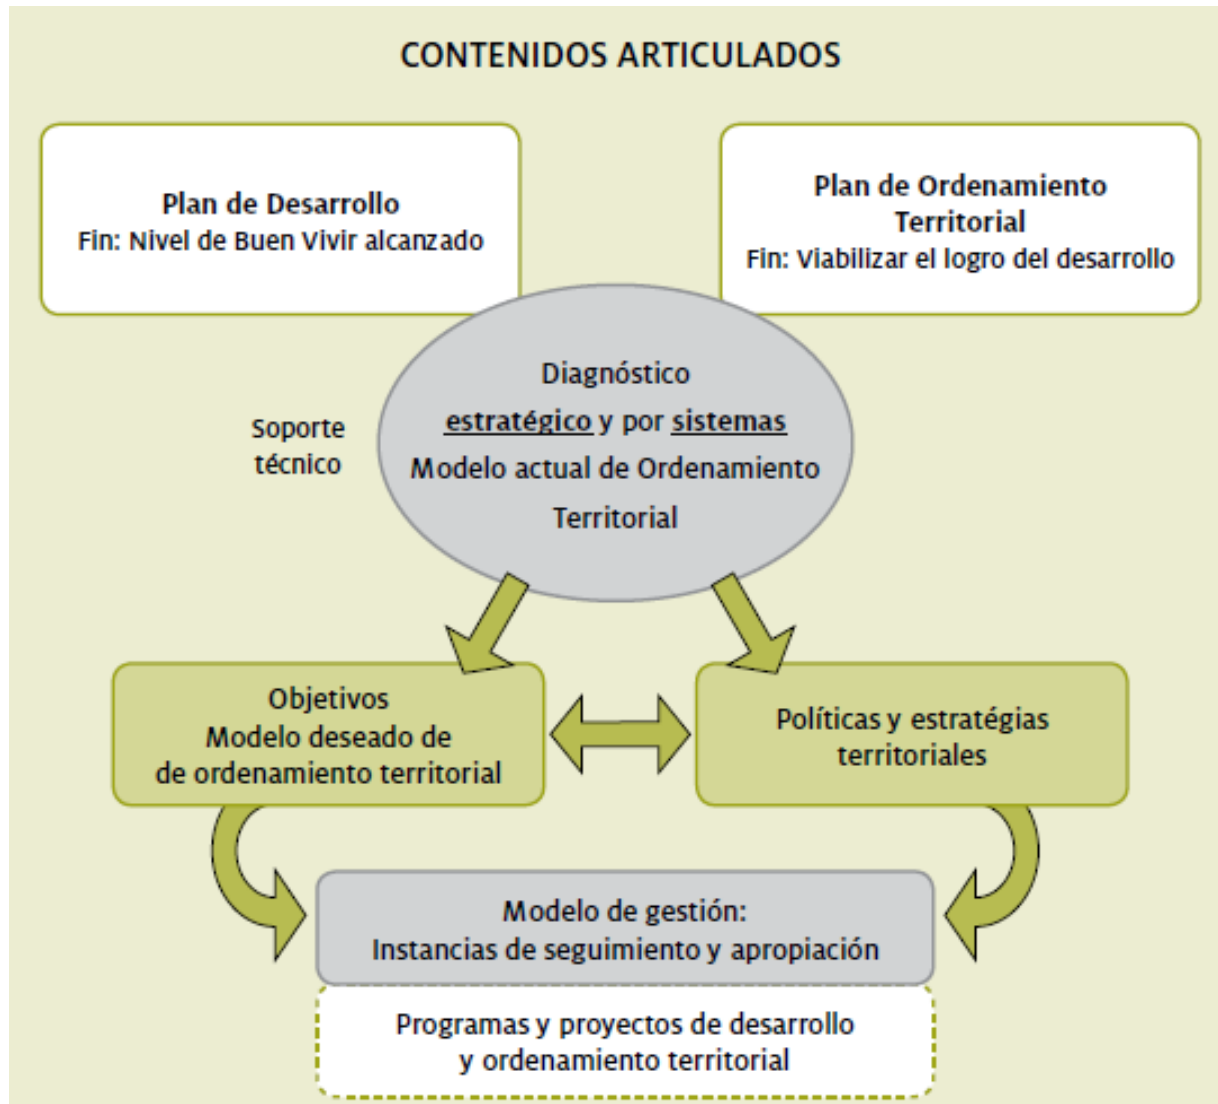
CONTENIDOS ARTICULADOS

Plan de Desarrollo
Fin: Nivel de Buen Vivir alcanzado

Plan de Ordenamiento Territorial
Fin: Viabilizar el logro del desarrollo

Soporte técnico

Diagnóstico
estratégico y por sistemas
Modelo actual de Ordenamiento Territorial

Objetivos
Modelo deseado de de ordenamiento territorial

Políticas y estratégias territoriales

Modelo de gestión:
Instancias de seguimiento y apropiación

Programas y proyectos de desarrollo y ordenamiento territorial